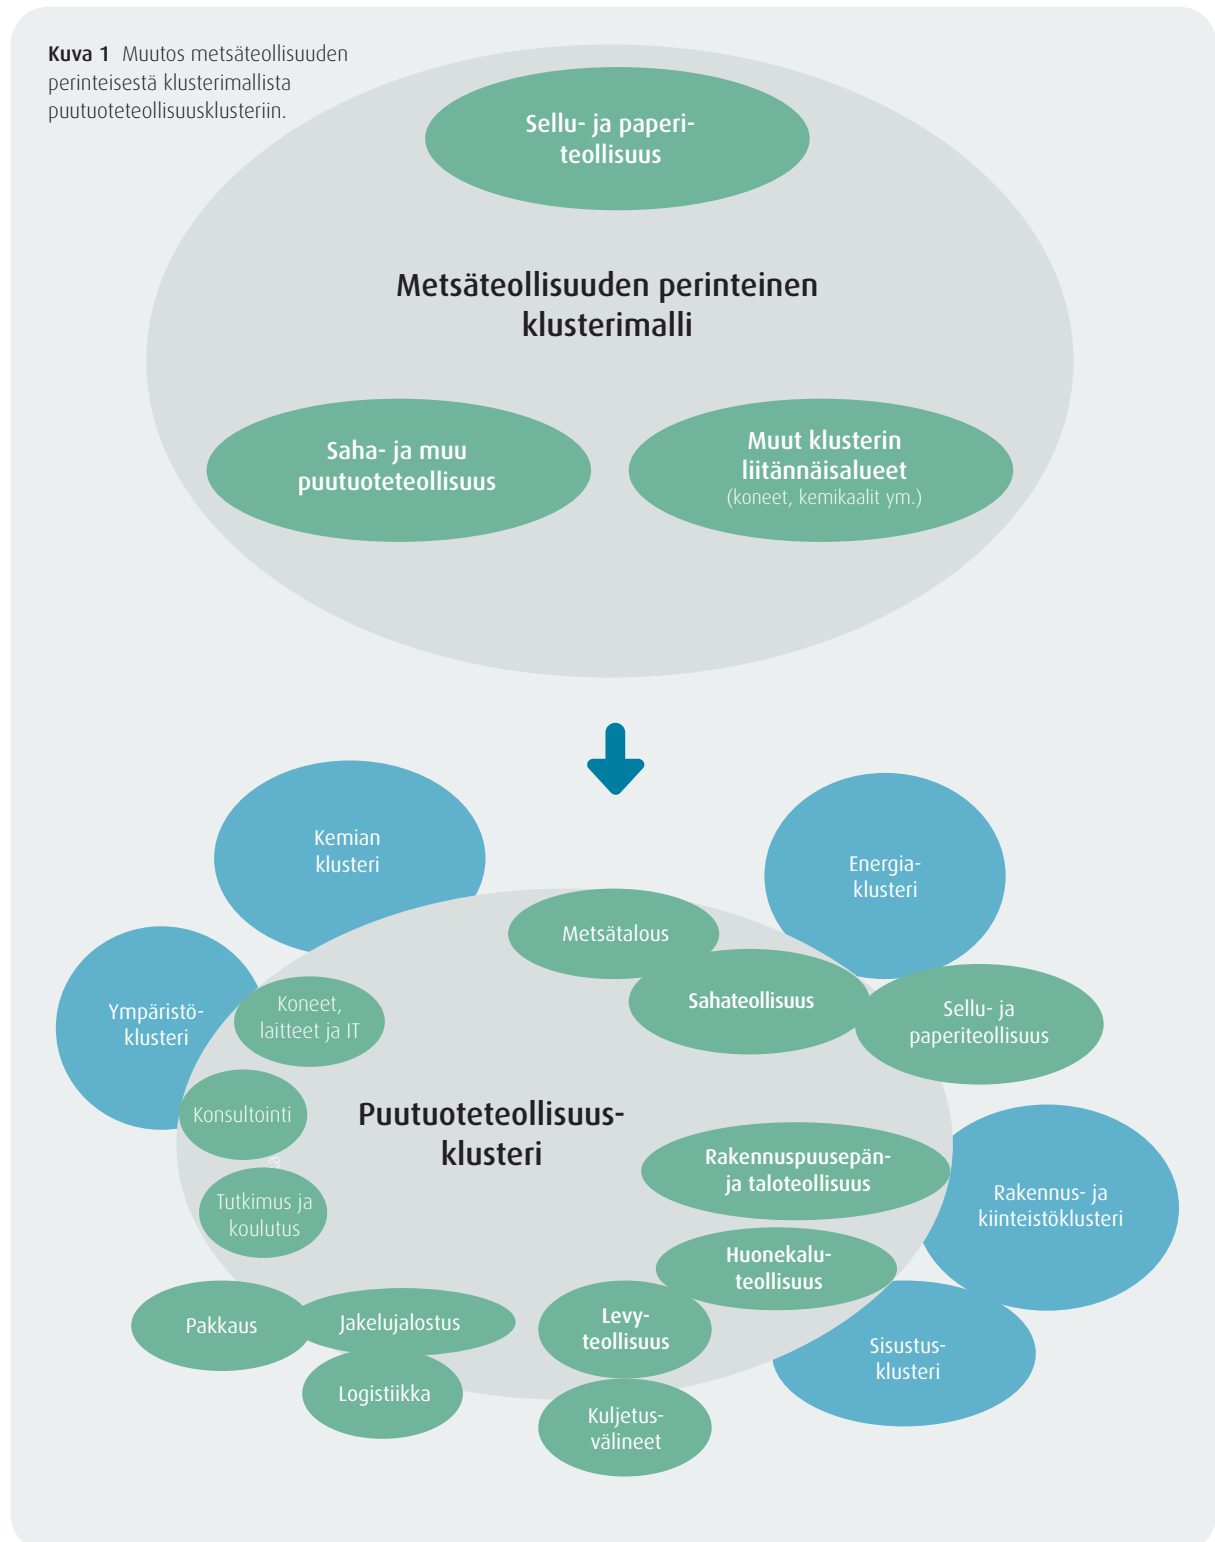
**Kuva 1** Muutos metsäteollisuuden perinteisestä klusterimallista puutuoteteollisuusklusteriin.

Sellu- ja paperiteollisuus

Metsäteollisuuden perinteinen klusterimalli

Saha- ja muu puutuoteteollisuus

Muut klusterin liitännäisalueet (koneet, kemikaalit ym.)

Kemian klusteri

Energiaklusteri

Metsätalous

Ympäristöklusteri

Koneet, laitteet ja IT

Sahateollisuus

Sellu- ja paperiteollisuus

Konsultointi

Puutuoteteollisuusklusteri

Rakennuspuusepän- ja taloteollisuus

Tutkimus ja koulutus

Rakennus- ja kiinteistöklusteri

Huonekaluteollisuus

Pakkaus

Jakelujalostus

Levyteollisuus

Sisustusklusteri

Logistiikka

Kuljetusvälineet